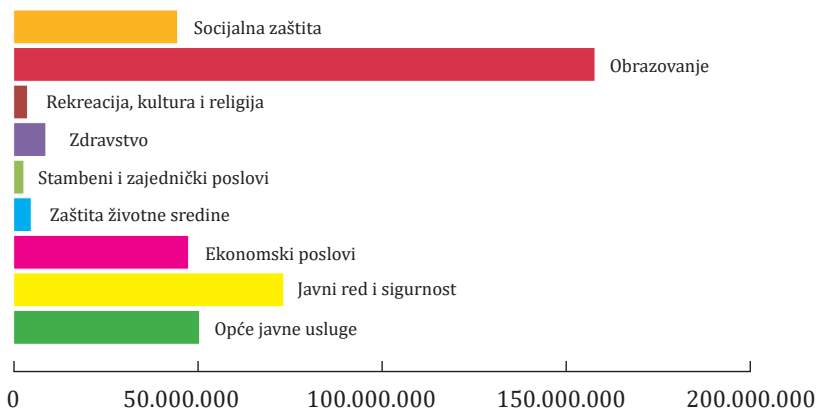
Socijalna zaštita
Obrazovanje
Rekreacija, kultura i religija
Zdravstvo
Stambeni i zajednički poslovi
Zaštita životne sredine
Ekonomski poslovi
Javni red i sigurnost
Opće javne usluge

0
50.000.000
100.000.000
150.000.000
200.000.000